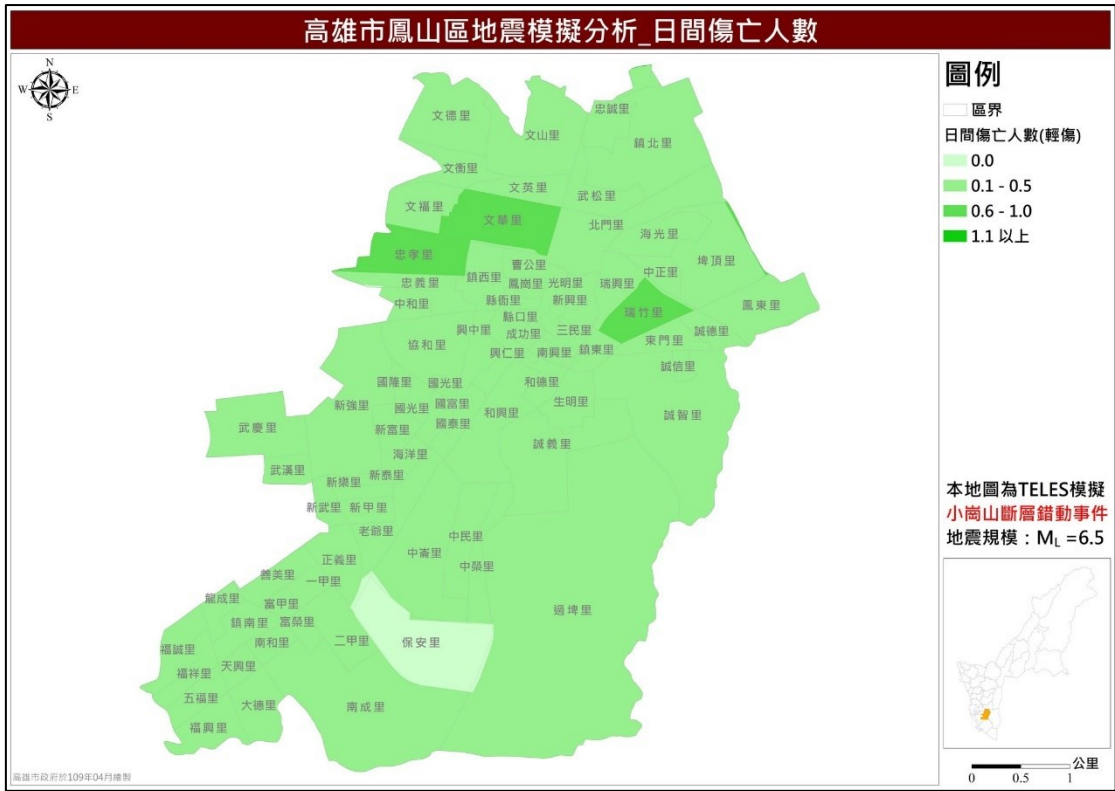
高雄市鳳山區地震模擬分析_日間傷亡人數

N
W E
S

文德里
忠誠里
文山里
鎮北里
文衡里
文英里
武松里
文福里
文華里
北門里
海光里
忠孝里
曹公里
中正里
埤頂里
忠義里
鎮西里
鳳崗里
光明里
瑞興里
中和里
縣衙里
新興里
鳳東里
縣口里
瑞竹里
興中里
成功里
三民里
誠德里
協和里
東門里
興仁里
南興里
鎮東里
誠信里
國隆里
國光里
和德里
新強里
國光里
國富里
生明里
和興里
誠智里
武慶里
新富里
國泰里
誠義里
海洋里
武漢里
新泰里
新樂里
新武里
新甲里
老爺里
中民里
正義里
中崙里
善美里
一甲里
中榮里
龍成里
富甲里
過埤里
鎮南里
富榮里
福誠里
南和里
二甲里
保安里
福祥里
天興里
五福里
大德里
南成里
福興里

高雄市政府於109年04月繪製

圖例
區界
日間傷亡人數(輕傷)
0.0
0.1 - 0.5
0.6 - 1.0
1.1 以上

本地圖為TELES模擬
小崗山斷層錯動事件
地震規模：$M_L$ =6.5

公里
0 0.5 1